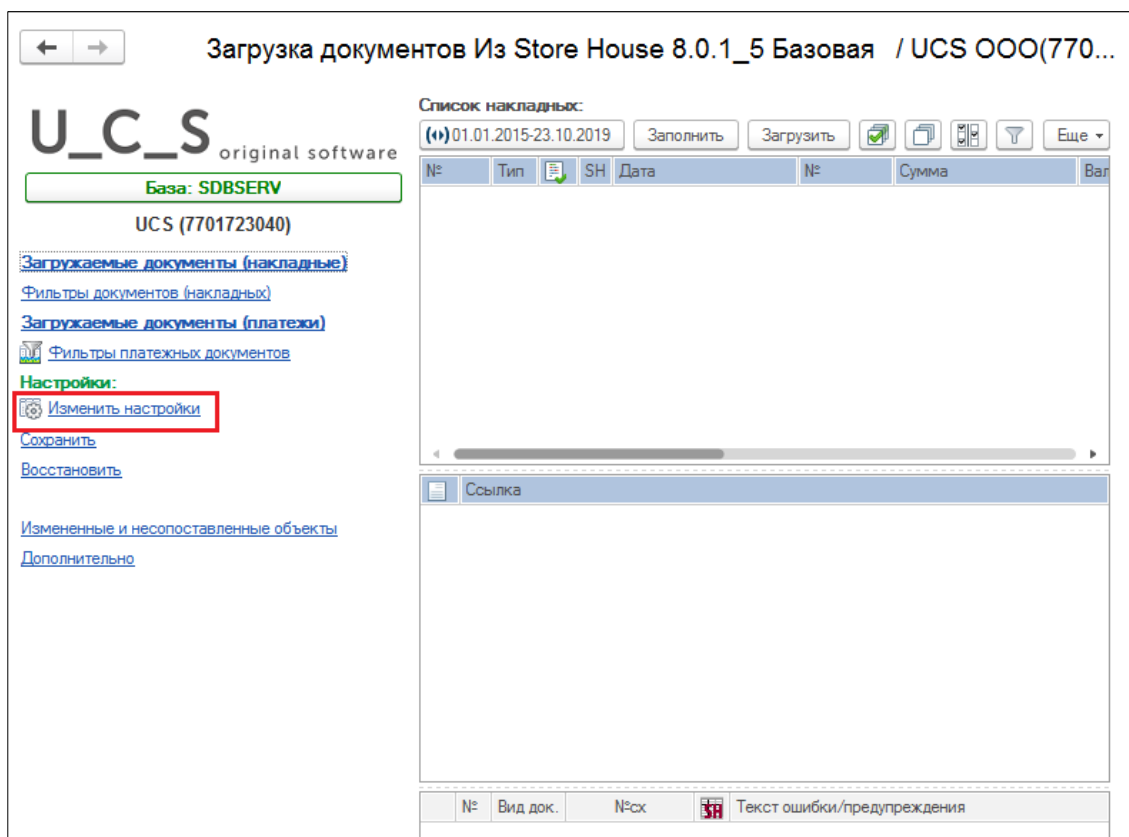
Загрузка документов Из Store House 8.0.1_5 Базовая / UCS OOO(770...

U_C_S original software

База: SDBSERV

UCS (7701723040)

Загружаемые документы (накладные)

Фильтры документов (накладных)

Загружаемые документы (платежи)

Фильтры платежных документов

Настройки:

Изменить настройки

Сохранить

Восстановить

Измененные и несопоставленные объекты

Дополнительно

Список накладных:

01.01.2015-23.10.2019 Заполнить Загрузить Еще

| № | Тип | | SH | Дата | № | Сумма | Ва |
|---|---|---|---|---|---|---|---|

| | Ссылка |
|---|---|

| | № | Вид док. | №сх | SH | Текст ошибки/предупреждения |
|---|---|---|---|---|---|